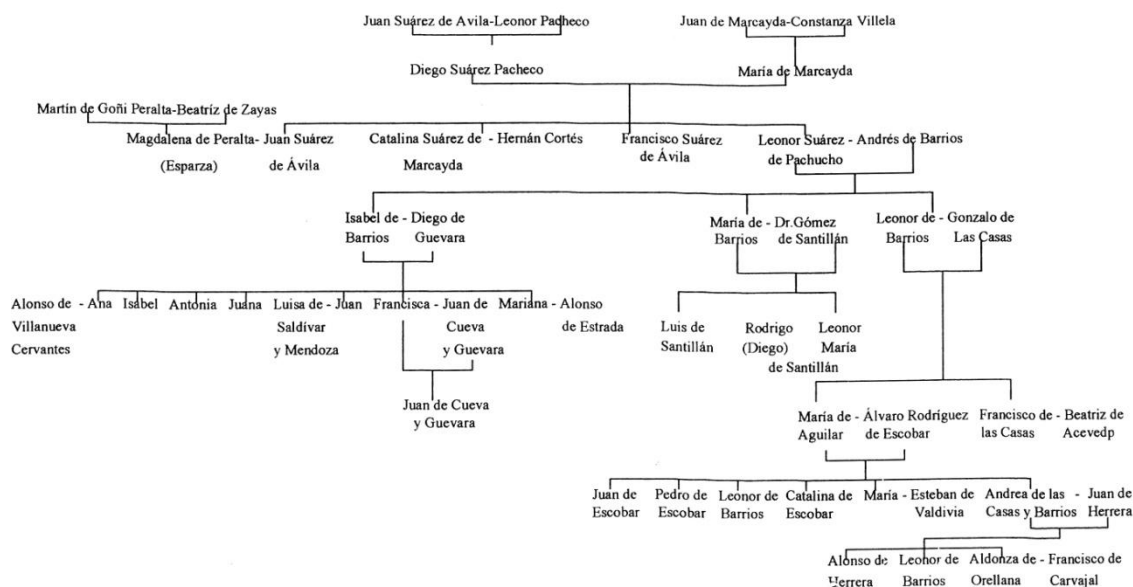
Juan Suárez de Avila-Leonor Pacheco

Juan de Marcayda-Constanza Villela

Diego Suárez Pacheco

María de Marcayda

Martín de Goñi Peralta-Beatríz de Zayas

Magdalena de Peralta- (Esparza)

Juan Suárez de Ávila

Catalina Suárez de Marcayda - Hernán Cortés

Francisco Suárez de Ávila

Leonor Suárez - Andrés de Barrios de Pachucho

Isabel de Barrios - Diego de Guevara

María de Barrios - Dr.Gómez de Santillán

Leonor de Barrios - Gonzalo de Las Casas

Alonso de Villanueva Cervantes - Ana

Isabel

Antonia

Juana

Luisa de - Juan Saldívar y Mendoza

Francisca - Juan de Cueva y Guevara

Mariana - Alonso de Estrada

Juan de Cueva y Guevara

Luis de Santillán

Rodrigo (Diego)

Leonor María de Santillán

María de Aguilar - Álvaro Rodríguez de Escobar

Francisco de las Casas - Beatriz de Acevedp

Juan de Escobar

Pedro de Escobar

Leonor de Barrios

Catalina de Escobar

María - Esteban de Valdivia

Andrea de las Casas y Barrios - Juan de Herrera

Alonso de Herrera

Leonor de Barrios

Aldonza de Orellana - Francisco de Carvajal